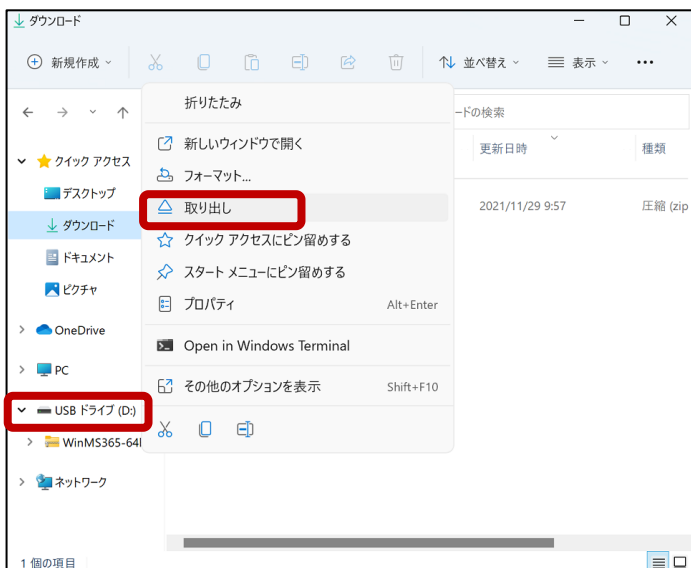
ダウンロード

新規作成 並べ替え 表示 •••

ードの検索

更新日時 種類

2021/11/29 9:57 圧縮 (zip

クイック アクセス
デスクトップ
ダウンロード
ドキュメント
ピクチャ
OneDrive
PC
USB ドライブ (D:)
WinMS365-64
ネットワーク

折りたたみ
新しいウィンドウで開く
フォーマット...
取り出し
クイック アクセスにピン留めする
スタート メニューにピン留めする
プロパティ Alt+Enter
Open in Windows Terminal
その他のオプションを表示 Shift+F10

1 個の項目